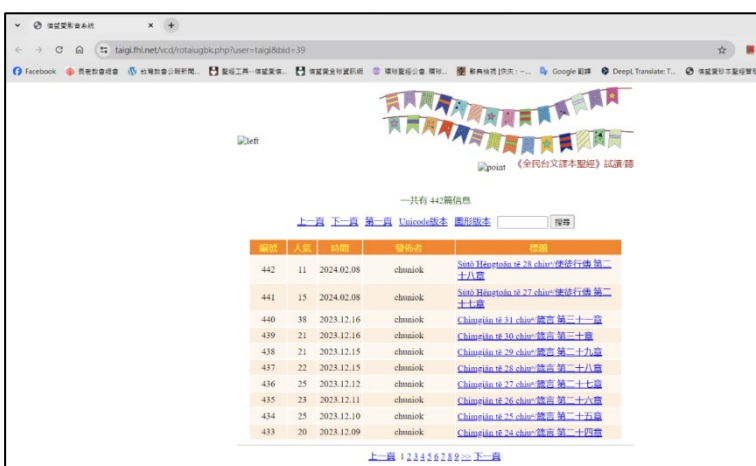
信望愛影音系統 ×  +

← → C ⌂ taigi.fhl.net/vcd/rotaiugbk.php?user=taigi&bid=39

Facebook 長老教會總會 台灣教會公報新聞... 聖經工具 - 信望愛資... 信望愛全球資訊網 得勝聖經公會 禱告... 教典檢視 [快夾：一... Google 翻譯 DeepL Translate: T... 信望愛影本聖經查考

left

point 《全民台文譯本聖經》試讀 聽

一共有 442篇信息

上一頁 下一頁 第一頁 Unicode版本 圖形版本 搜尋

| 編號 | 人氣 | 時間 | 發佈者 | 標題 |
|---|---|---|---|---|
| 442 | 11 | 2024.02.08 | chuniok | Sùtô Hēngtoān tē 28 chiuⁿ/使徒行傳 第二十八章 |
| 441 | 15 | 2024.02.08 | chuniok | Sùtô Hēngtoān tē 27 chiuⁿ/使徒行傳 第二十七章 |
| 440 | 38 | 2023.12.16 | chuniok | Chimgiân tē 31 chiuⁿ/箴言 第三十一章 |
| 439 | 21 | 2023.12.16 | chuniok | Chimgiân tē 30 chiuⁿ/箴言 第三十章 |
| 438 | 21 | 2023.12.15 | chuniok | Chimgiân tē 29 chiuⁿ/箴言 第二十九章 |
| 437 | 22 | 2023.12.15 | chuniok | Chimgiân tē 28 chiuⁿ/箴言 第二十八章 |
| 436 | 25 | 2023.12.12 | chuniok | Chimgiân tē 27 chiuⁿ/箴言 第二十七章 |
| 435 | 23 | 2023.12.11 | chuniok | Chimgiân tē 26 chiuⁿ/箴言 第二十六章 |
| 434 | 25 | 2023.12.10 | chuniok | Chimgiân tē 25 chiuⁿ/箴言 第二十五章 |
| 433 | 20 | 2023.12.09 | chuniok | Chimgiân tē 24 chiuⁿ/箴言 第二十四章 |

上一頁 1 2 3 4 5 6 7 8 9 >> 下一頁